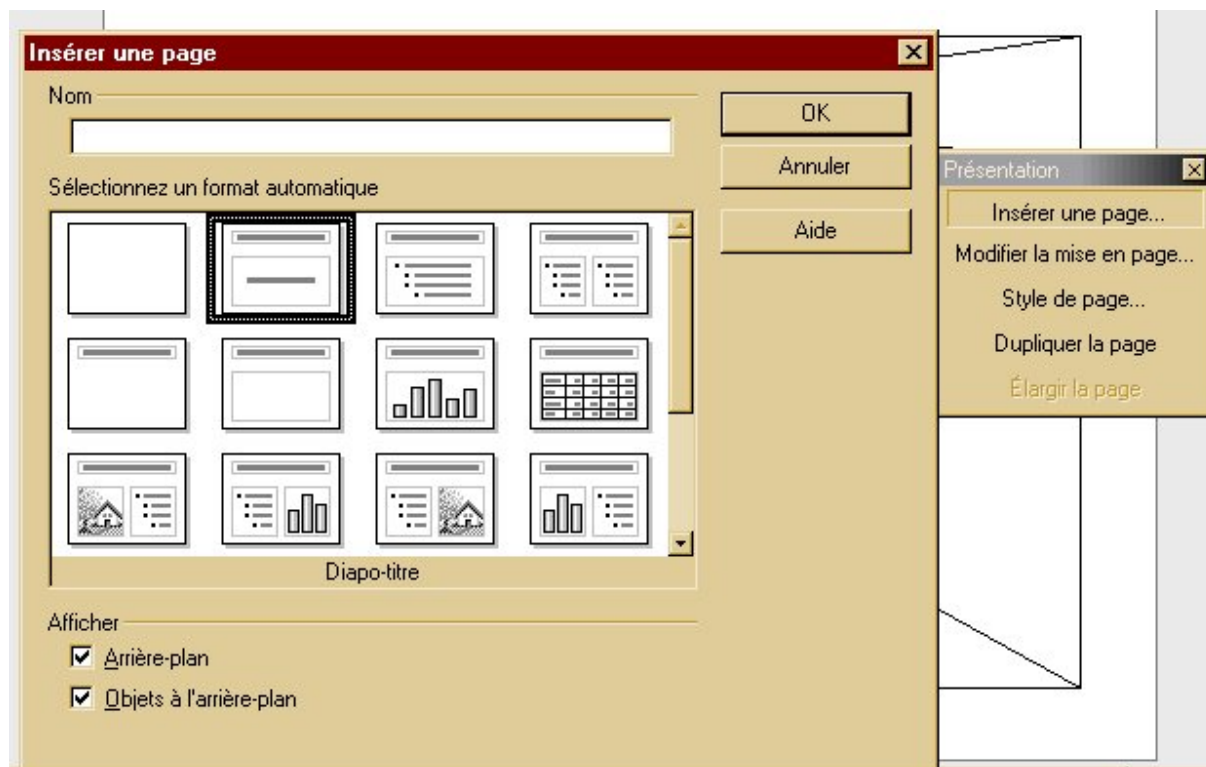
Insérer une page

Nom

OK

Annuler

Aide

Sélectionnez un format automatique

Diapo-titre

Afficher

Arrière-plan

Objets à l'arrière-plan

Présentation

Insérer une page...

Modifier la mise en page...

Style de page...

Dupliquer la page

Élargir la page